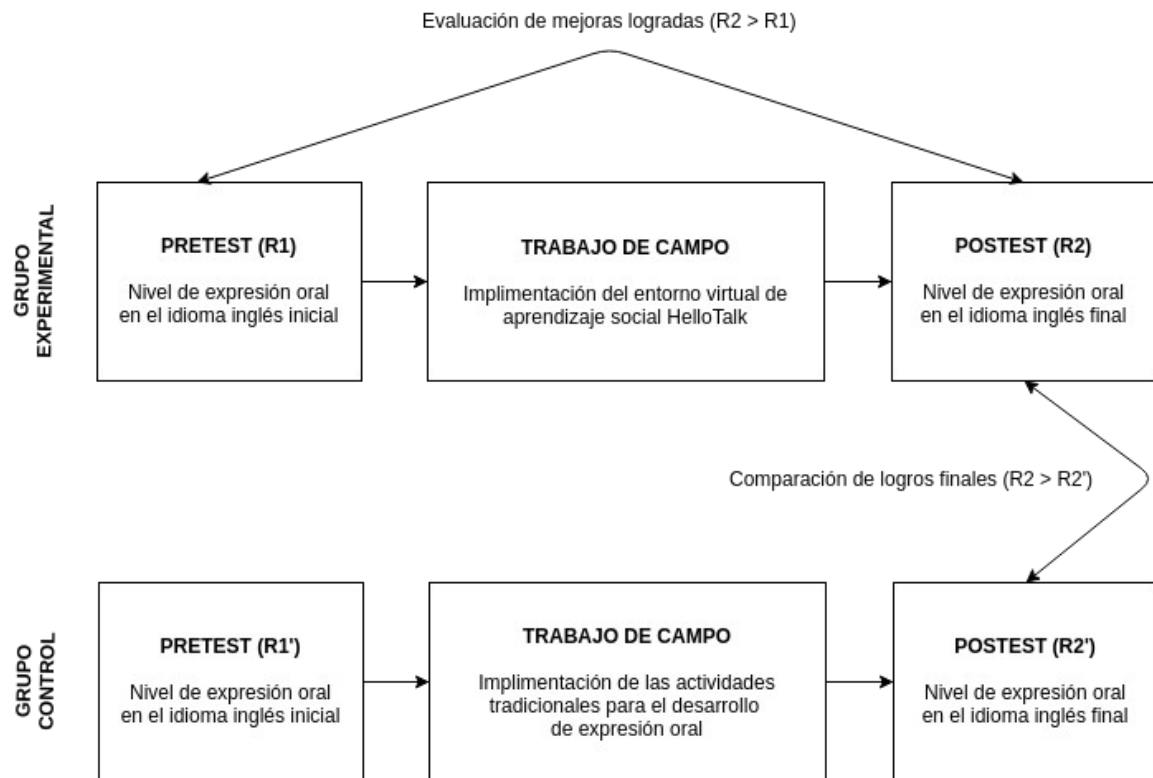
Evaluación de mejoras logradas (R2 > R1)

GRUPO EXPERIMENTAL

PRETEST (R1)

Nivel de expresión oral en el idioma inglés inicial

TRABAJO DE CAMPO

Implimentación del entorno virtual de aprendizaje social HelloTalk

POSTEST (R2)

Nivel de expresión oral en el idioma inglés final

Comparación de logros finales (R2 > R2')

GRUPO CONTROL

PRETEST (R1')

Nivel de expresión oral en el idioma inglés inicial

TRABAJO DE CAMPO

Implimentación de las actividades tradicionales para el desarrollo de expresión oral

POSTEST (R2')

Nivel de expresión oral en el idioma inglés final